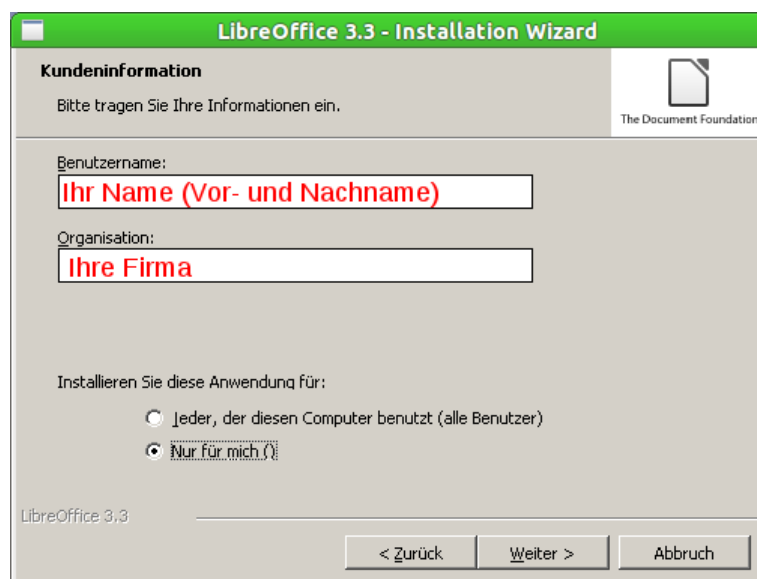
LibreOffice 3.3 - Installation Wizard

Kundeninformation

Bitte tragen Sie Ihre Informationen ein.

The Document Foundation

Benutzername:

Ihr Name (Vor- und Nachname)

Organisation:

Ihre Firma

Installieren Sie diese Anwendung für:

Jeder, der diesen Computer benutzt (alle Benutzer)

Nur für mich ()

LibreOffice 3.3

< Zurück

Weiter >

Abbruch